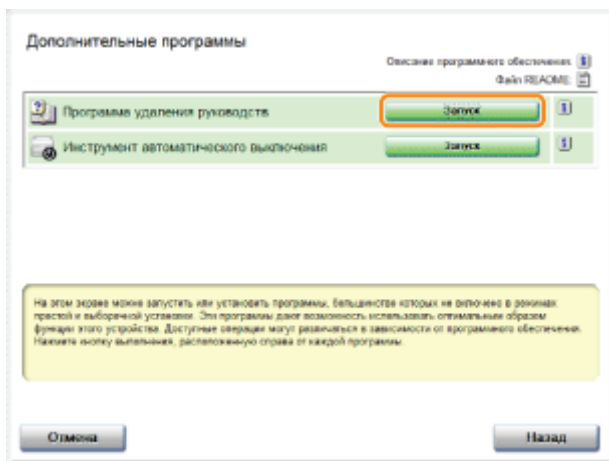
Дополнительные программы

Описание программного обеспечения
Файл README

Программа удаления руководств
Запуск

Инструмент автоматического выключения
Запуск

На этом экране можно запустить или установить программы, большинство которых не включено в режимах простой и выборочной установки. Эти программы дают возможность использовать оптимальным образом функции этого устройства. Доступные операции могут различаться в зависимости от программного обеспечения. Нажмите кнопку выполнения, расположенную справа от каждой программы.

Отмена

Назад